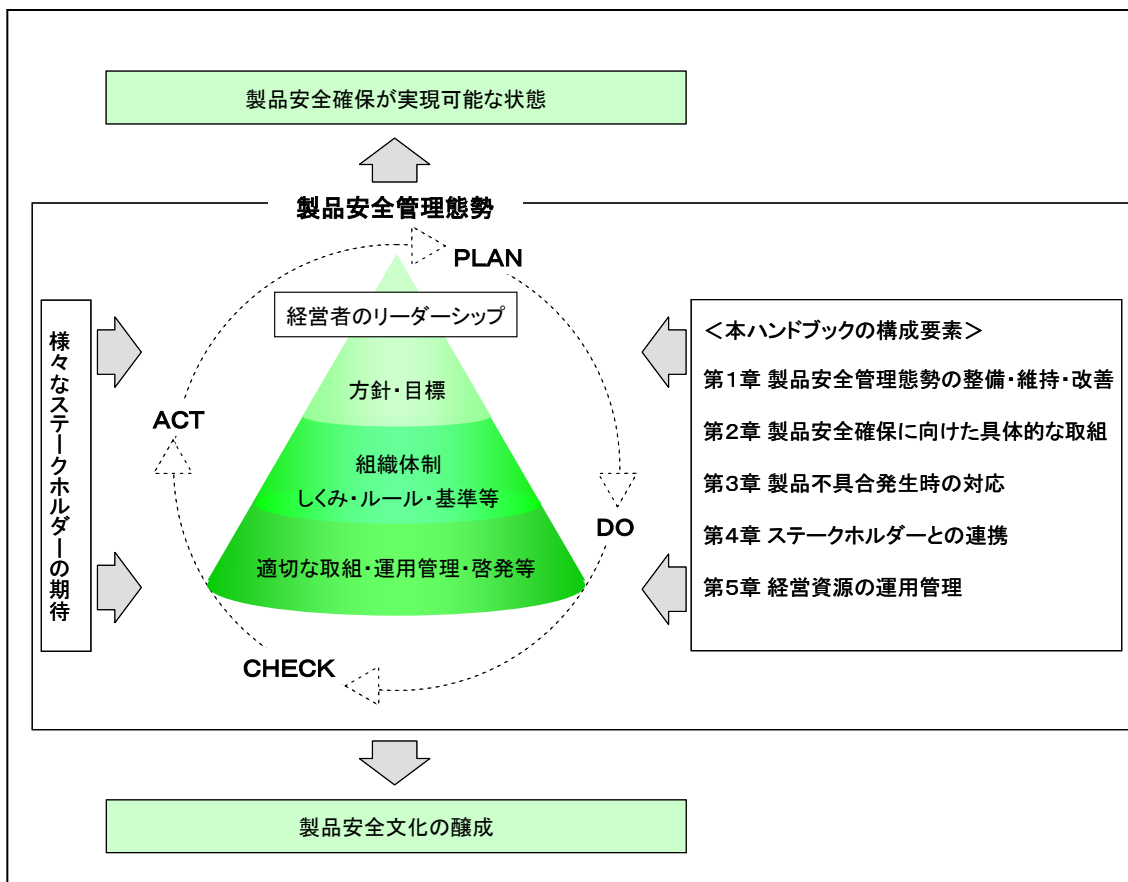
製品安全確保が実現可能な状態

製品安全管理態勢

PLAN

様々なステークホルダーの期待

経営者のリーダーシップ

方針・目標

組織体制
しくみ・ルール・基準等

適切な取組・運用管理・啓発等

ACT

DO

CHECK

＜本ハンドブックの構成要素＞

第1章 製品安全管理態勢の整備・維持・改善

第2章 製品安全確保に向けた具体的な取組

第3章 製品不具合発生時の対応

第4章 ステークホルダーとの連携

第5章 経営資源の運用管理

製品安全文化の醸成